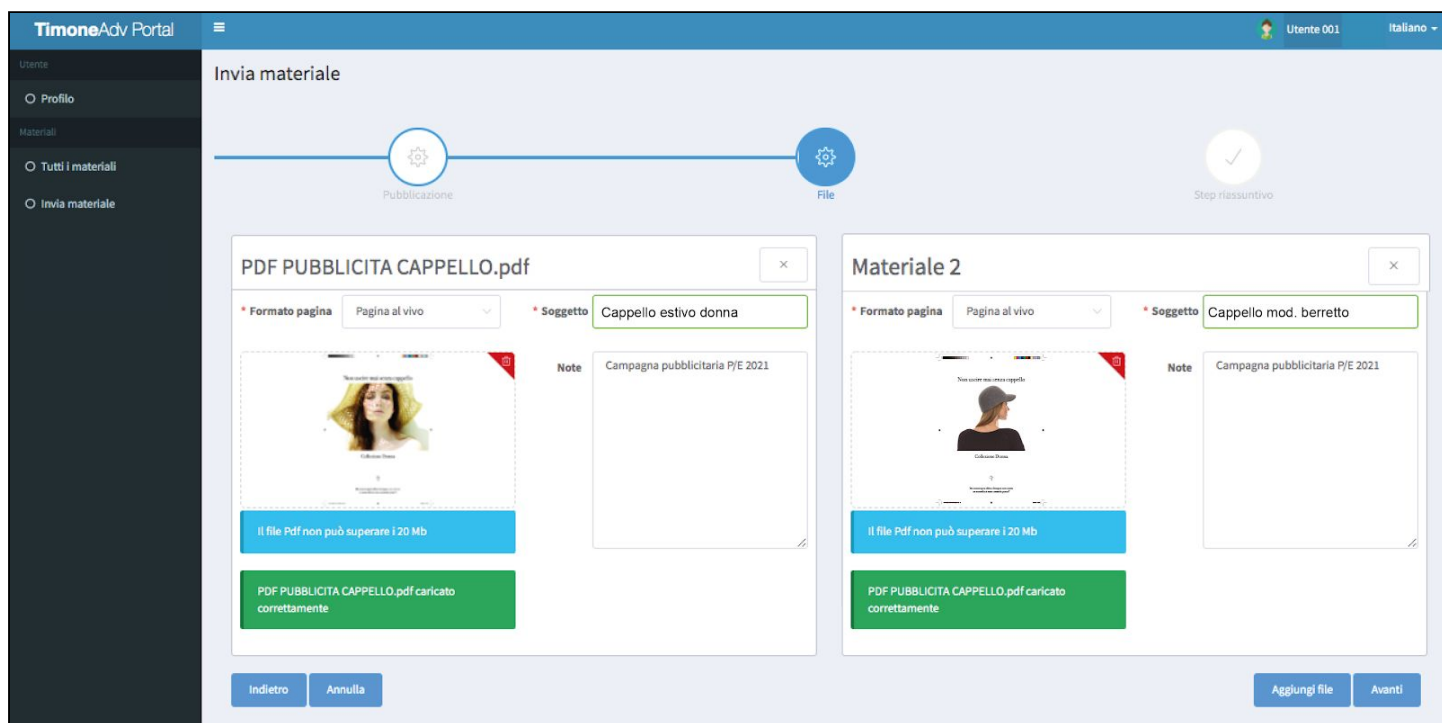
TimoneAdv Portal

Utente 001

Italiano

Utente

Profilo

Materiali

Tutti i materiali

Invia materiale

Invia materiale

Pubblicazione

File

Step riassuntivo

PDF PUBBLICITA CAPPELLO.pdf

×

* Formato pagina

Pagina al vivo

* Soggetto

Cappello estivo donna

Note

Campagna pubblicitaria P/E 2021

Non uscire mai senza cappello

Collezione Donna

Il file Pdf non può superare i 20 Mb

PDF PUBBLICITA CAPPELLO.pdf caricato correttamente

Materiale 2

×

* Formato pagina

Pagina al vivo

* Soggetto

Cappello mod. berretto

Note

Campagna pubblicitaria P/E 2021

Non uscire mai senza cappello

Collezione Donna

Il file Pdf non può superare i 20 Mb

PDF PUBBLICITA CAPPELLO.pdf caricato correttamente

Indietro

Annulla

Aggiungi file

Avanti